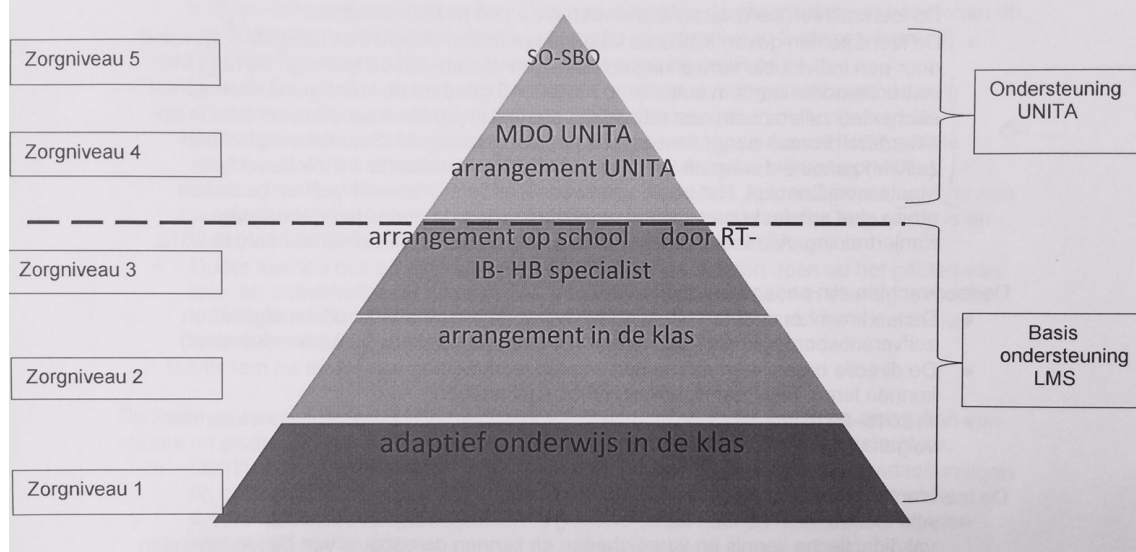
Zorgniveau 5

SO-SBO

MDO UNITA
arrangement UNITA

Ondersteuning UNITA

Zorgniveau 4

arrangement op school door RT-IB- HB specialist

Zorgniveau 3

arrangement in de klas

Basis ondersteuning LMS

Zorgniveau 2

adaptief onderwijs in de klas

Zorgniveau 1